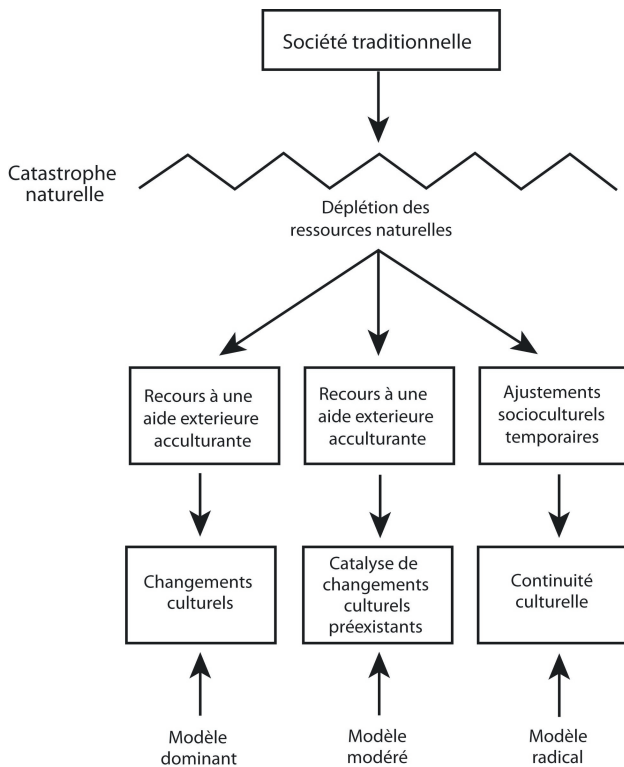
Société traditionnelle

Catastrophe naturelle

Déplétion des ressources naturelles

Recours à une aide exterieure acculturante

Recours à une aide exterieure acculturante

Ajustements socioculturels temporaires

Changements culturels

Catalyse de changements culturels préexistants

Continuité culturelle

Modèle dominant

Modèle modéré

Modèle radical